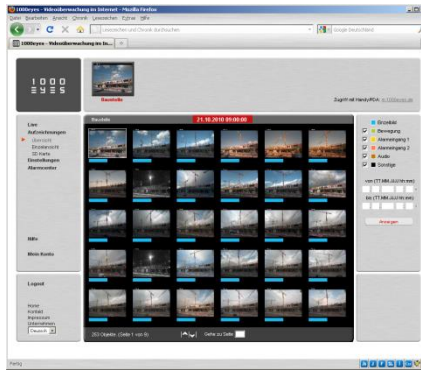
1000eyes - Videoüberwachung im Internet - Mozilla Firefox

Datei Bearbeiten Ansicht Chronik Lesezeichen Extras Hilfe

Lesezeichen und Chronik durchsuchen

Google Deutsch

1000eyes - Videoüberwachung im In...

1000 EYES

Baustelle

Zugriff mit Handy/PDA: m.1000eyes.de

Live
Aufzeichnungen
Übersicht
Einzelansicht
3D Karte
Einstellungen
Alarmcenter

Hilfe

Mein Konto

Logout

Home
Kontakt
Impressum
Unternehmen
Deutsch

Baustelle

21.10.2010 09:00:00

Grundbild
Bewegung
Alarmeingang 1
Alarmeingang 2
Audio
Sonstige

von (TT.MM.JJJJ hh:mm)

bis (TT.MM.JJJJ hh:mm)

Anzeigen

263 Objekte (Seite 1 von 9)

Gehe zu Seite

Fertig